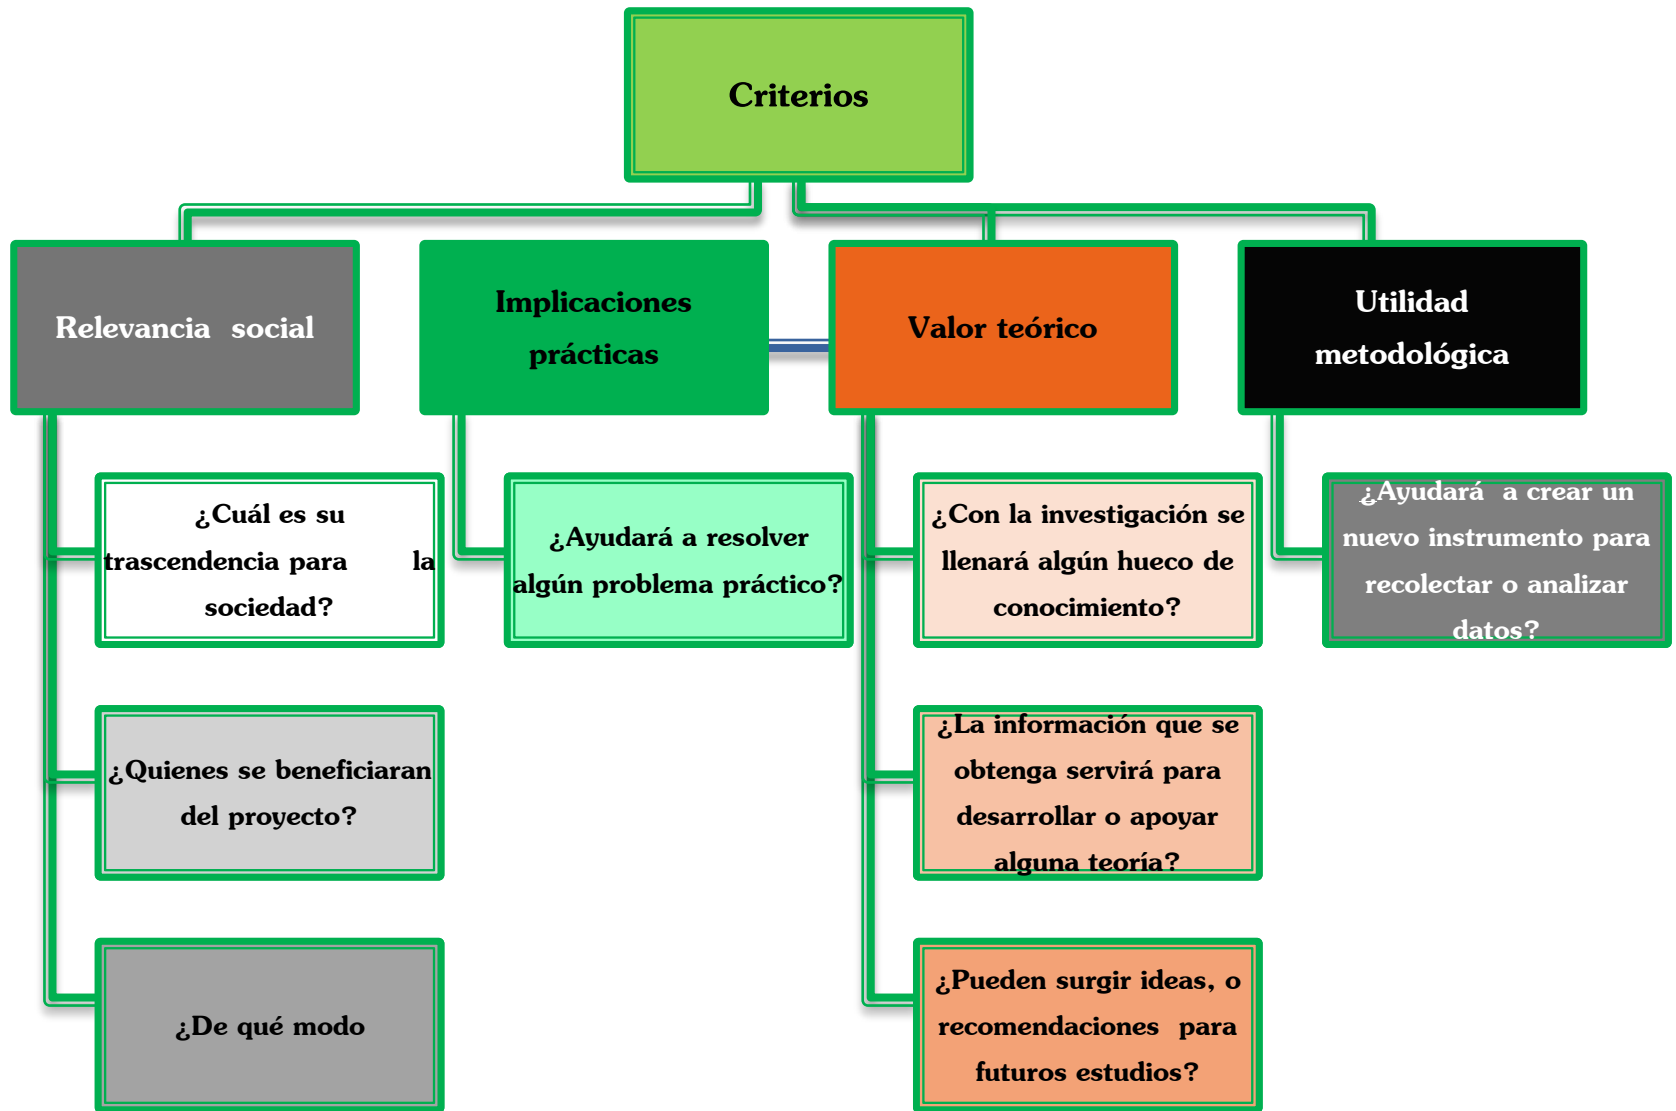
Criterios

Relevancia social

¿Cuál es su trascendencia para la sociedad?

¿Quienes se beneficiaran del proyecto?

¿De qué modo

Implicaciones prácticas

¿Ayudará a resolver algún problema práctico?

Valor teórico

¿Con la investigación se llenará algún hueco de conocimiento?

¿La información que se obtenga servirá para desarrollar o apoyar alguna teoría?

¿Pueden surgir ideas, o recomendaciones para futuros estudios?

Utilidad metodológica

¿Ayudará a crear un nuevo instrumento para recolectar o analizar datos?